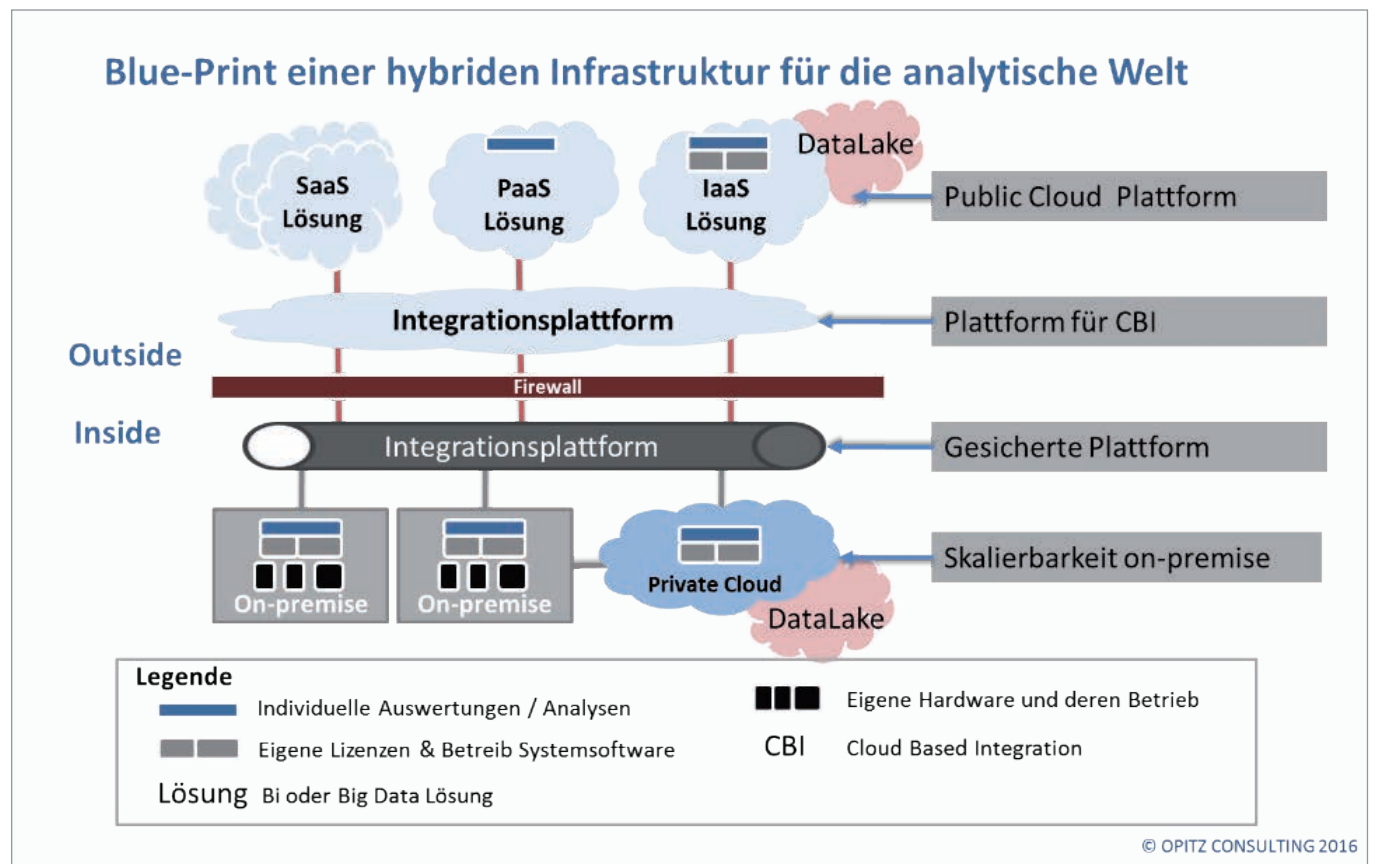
Blue-Print einer hybriden Infrastruktur für die analytische Welt

SaaS Lösung

PaaS Lösung

IaaS Lösung

DataLake

Public Cloud Plattform

Integrationsplattform

Plattform für CBI

Outside

Firewall

Inside

Integrationsplattform

Gesicherte Plattform

On-premise

On-premise

Private Cloud

Skalierbarkeit on-premise

DataLake

Legende

Individuelle Auswertungen / Analysen

Eigene Lizenzen & Betreib Systemsoftware

Lösung Bi oder Big Data Lösung

Eigene Hardware und deren Betrieb

CBI Cloud Based Integration

© OPITZ CONSULTING 2016